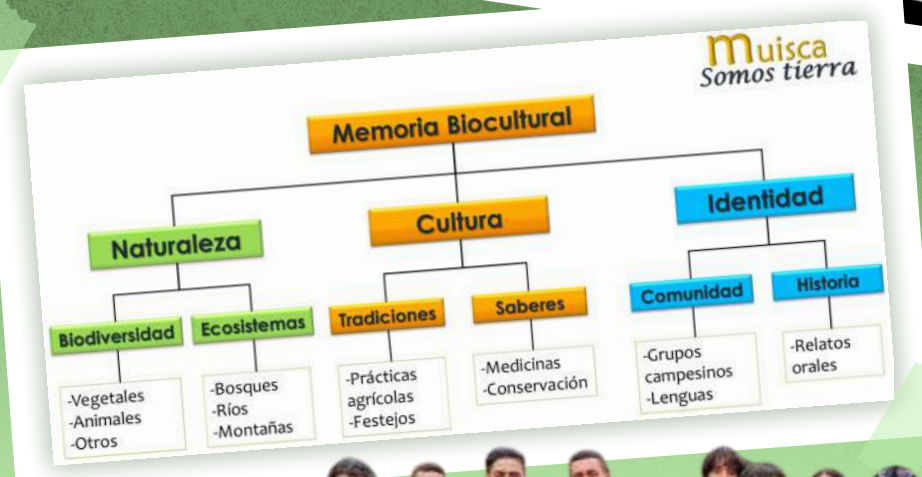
Muisca
Somos tierra

Memoria Biocultural

Naturaleza

Cultura

Identidad

Biodiversidad

Ecosistemas

Tradiciones

Saberes

Comunidad

Historia

-Vegetales
-Animales
-Otros

-Bosques
-Ríos
-Montañas

-Prácticas agrícolas
-Festejos

-Medicinas
-Conservación

-Grupos campesinos
-Lenguas

-Relatos orales